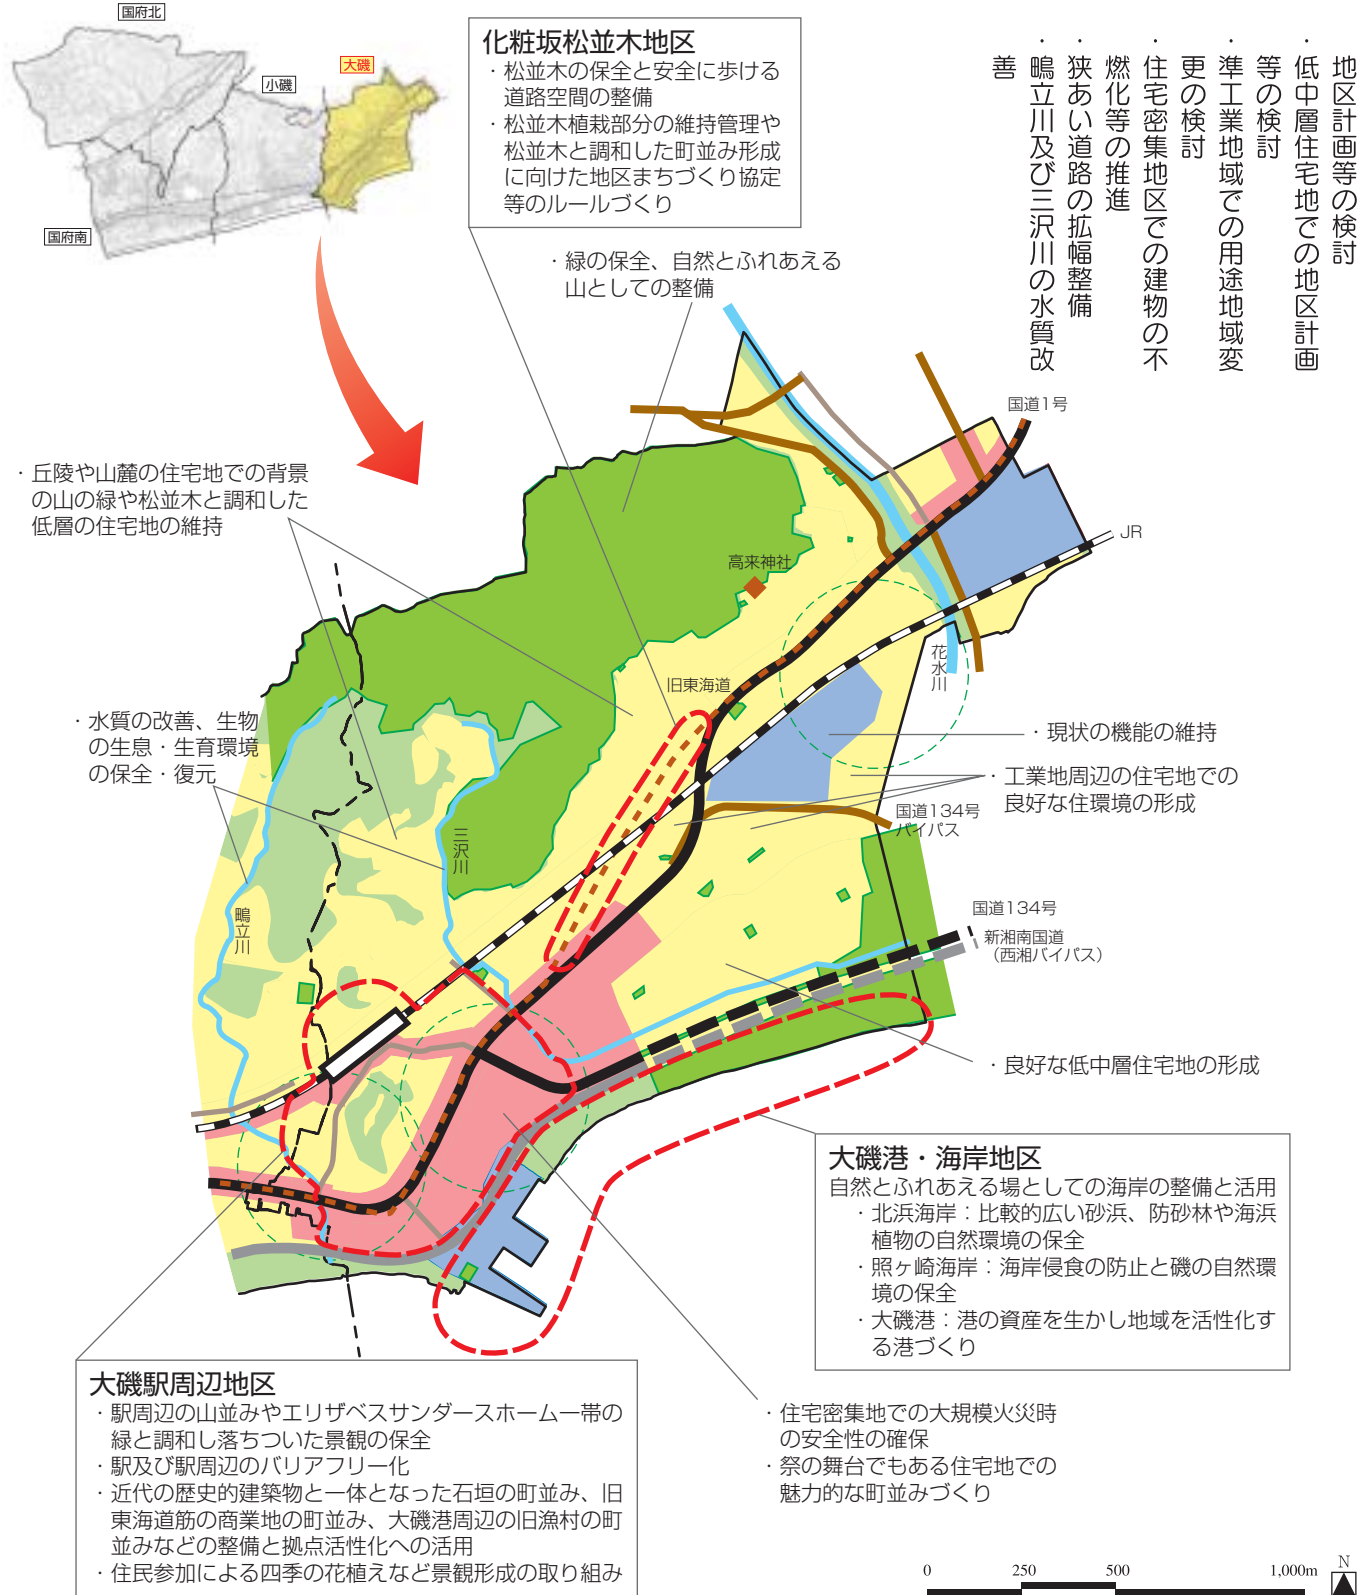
国府北

小磯

大磯

国府南

化粧坂松並木地区
・松並木の保全と安全に歩ける道路空間の整備
・松並木植栽部分の維持管理や松並木と調和した町並み形成に向けた地区まちづくり協定等のルールづくり

・地区計画等の検討
・低中層住宅地での地区計画等の検討
・準工業地域での用途地域変更の検討
・住宅密集地区での建物の不燃化等の推進
・狭あい道路の拡幅整備
・鴫立川及び三沢川の水質改善

・緑の保全、自然とふれあえる山としての整備

国道1号

JR

高来神社

・丘陵や山麓の住宅地での背景の山の緑や松並木と調和した低層の住宅地の維持

旧東海道

花水川

・現状の機能の維持

・水質の改善、生物の生息・生育環境の保全・復元

・工業地周辺の住宅地での良好な住環境の形成

国道134号バイパス

三沢川

鴫立川

国道134号

新湘南国道（西湘バイパス）

・良好な低中層住宅地の形成

大磯港・海岸地区
自然とふれあえる場としての海岸の整備と活用
・北浜海岸：比較的広い砂浜、防砂林や海浜植物の自然環境の保全
・照ヶ崎海岸：海岸侵食の防止と磯の自然環境の保全
・大磯港：港の資産を生かし地域を活性化する港づくり

大磯駅周辺地区
・駅周辺の山並みやエリザベスサンダースホーム一帯の緑と調和し落ちついた景観の保全
・駅及び駅周辺のバリアフリー化
・近代の歴史的建築物と一体となった石垣の町並み、旧東海道筋の商業地の町並み、大磯港周辺の旧漁村の町並みなどの整備と拠点活性化への活用
・住民参加による四季の花植えなど景観形成の取り組み

・住宅密集地での大規模火災時の安全性の確保
・祭の舞台でもある住宅地での魅力的な町並みづくり

0 250 500 1,000m

N